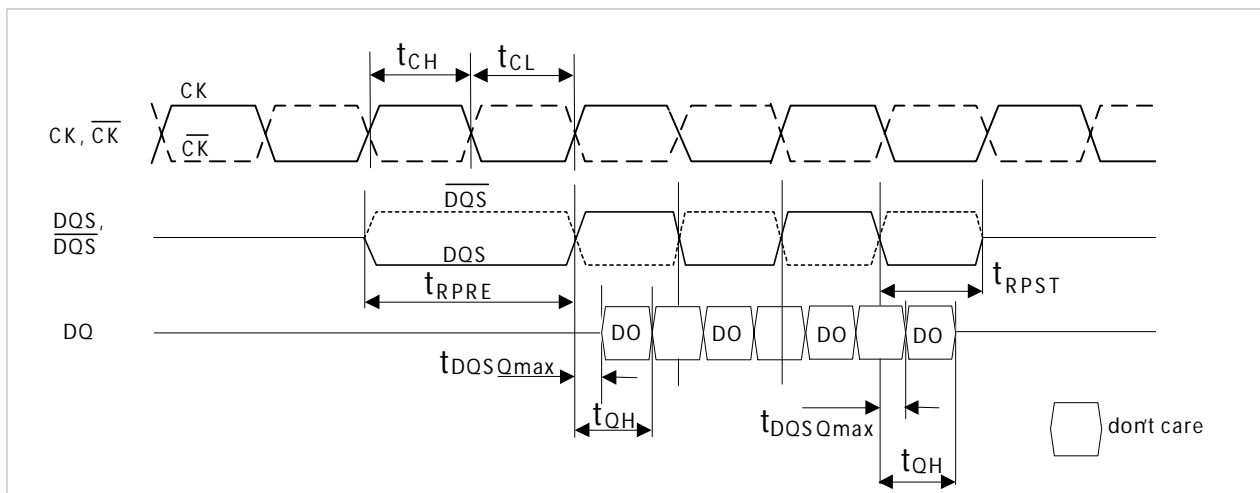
$t_{CH}$ $t_{CL}$

CK

CK, $\overline{CK}$

$\overline{CK}$

$\overline{DQS}$

DQS, $\overline{DQS}$

DQS

$t_{RPRE}$

$t_{RPST}$

DQ

DO DO DO DO

$t_{DQSQmax}$

$t_{QH}$

$t_{DQSQmax}$

don't care

$t_{QH}$